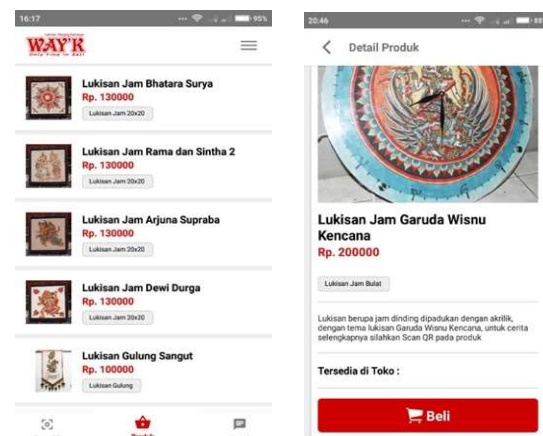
16:17

95%

WAY'K

Lukisan Jam Bhatara Surya
Rp. 130000
Lukisan Jam 20x20

Lukisan Jam Rama dan Sintha 2
Rp. 130000
Lukisan Jam 20x20

Lukisan Jam Arjuna Supraba
Rp. 130000
Lukisan Jam 20x20

Lukisan Jam Dewi Durga
Rp. 130000
Lukisan Jam 20x20

Lukisan Gulung Sangut
Rp. 100000
Lukisan Gulung

Produk

20:46

88

Detail Produk

Lukisan Jam Garuda Wisnu Kencana
Rp. 200000

Lukisan Jam Bulat

Lukisan berupa jam dinding dipadukan dengan akrilik, dengan tema lukisan Garuda Wisnu Kencana, untuk cerita selengkapnya silahkan Scan QR pada produk

Tersedia di Toko :

Beli